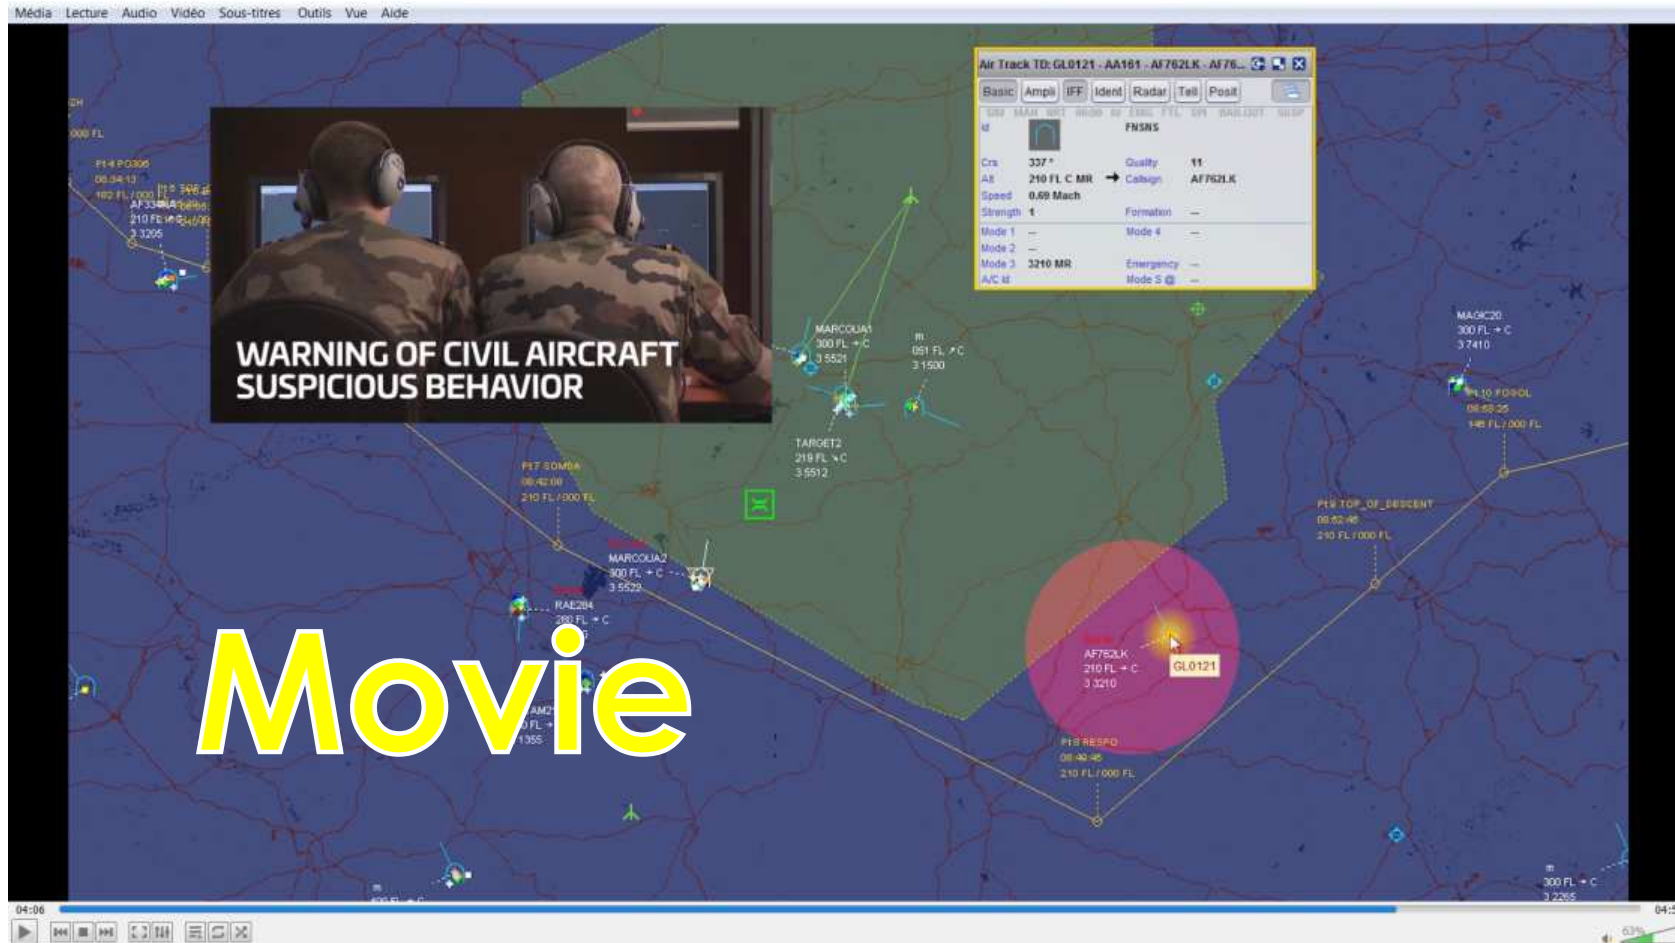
Média Lecture Audio Vidéo Sous-titres Outils Vue Aide

Air Track TD: GL0121 - AA161 - AF762LK - AF76...

Basic Ampli IFF Ident Radar Tell Posit

Id FNSNS

Crs 337° Quality 11
Alt 210 FL C MR Callsign AF762LK
Speed 0.69 Mach
Strength 1 Formation —
Mode 1 — Mode 4 —
Mode 2 —
Mode 3 3210 MR Emergency —
A/C Id Mode S —

WARNING OF CIVIL AIRCRAFT SUSPICIOUS BEHAVIOR

Movie

Pt4 PO306
08:34:13
182 FL / 000 FL
AF334
210 FL
3 3205

MARCOUA1
300 FL C
3 5521

051 FL C
3 1500

TARGET2
219 FL C
3 5512

Pt7 SOMDA
08:42:08
210 FL / 000 FL

MARCOUA2
300 FL C
3 5522

RAE284
280 FL C

AM2
FL
1355

MAGIC20
300 FL C
3 7410

Pt10 POSOL
08:58:25
146 FL / 000 FL

Pt9 TOP_OF_DESCENT
08:52:46
210 FL / 000 FL

AF762LK
210 FL C
3 3210

GL0121

Pt8 RESPO
08:49:46
210 FL / 000 FL

300 FL C
3 2265

04:06